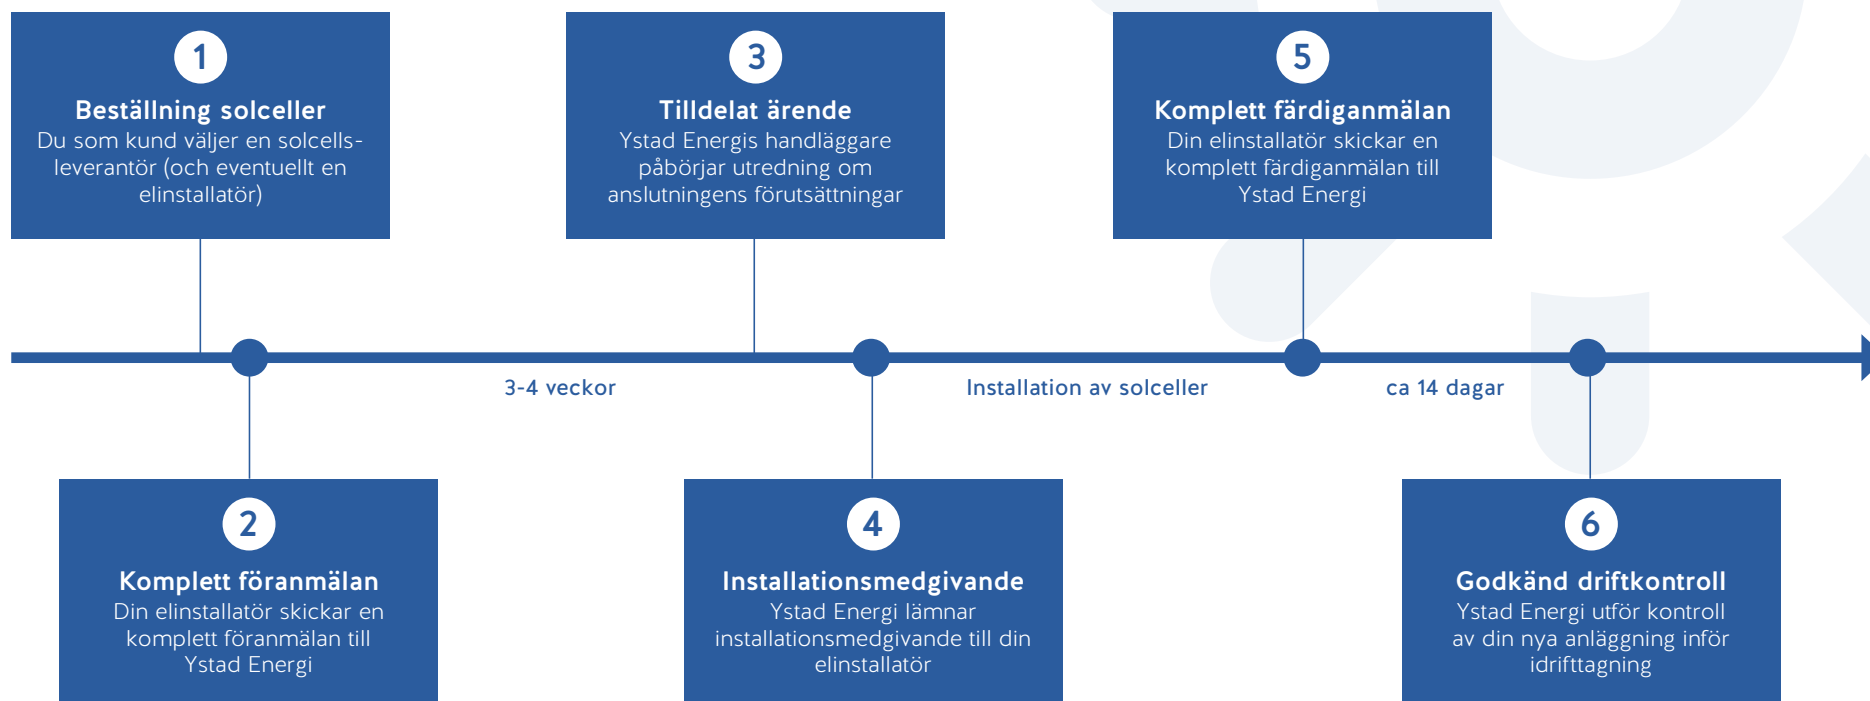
1
Beställning solceller
Du som kund väljer en solcellsleverantör (och eventuellt en elinstallatör)

3
Tilldelat ärende
Ystad Energis handläggare påbörjar utredning om anslutningens förutsättningar

5
Komplett färdiganmälan
Din elinstallatör skickar en komplett färdiganmälan till Ystad Energi

3-4 veckor

Installation av solceller

ca 14 dagar

2
Komplett föranmälan
Din elinstallatör skickar en komplett föranmälan till Ystad Energi

4
Installationsmedgivande
Ystad Energi lämnar installationsmedgivande till din elinstallatör

6
Godkänd driftkontroll
Ystad Energi utför kontroll av din nya anläggning inför idrifttagning